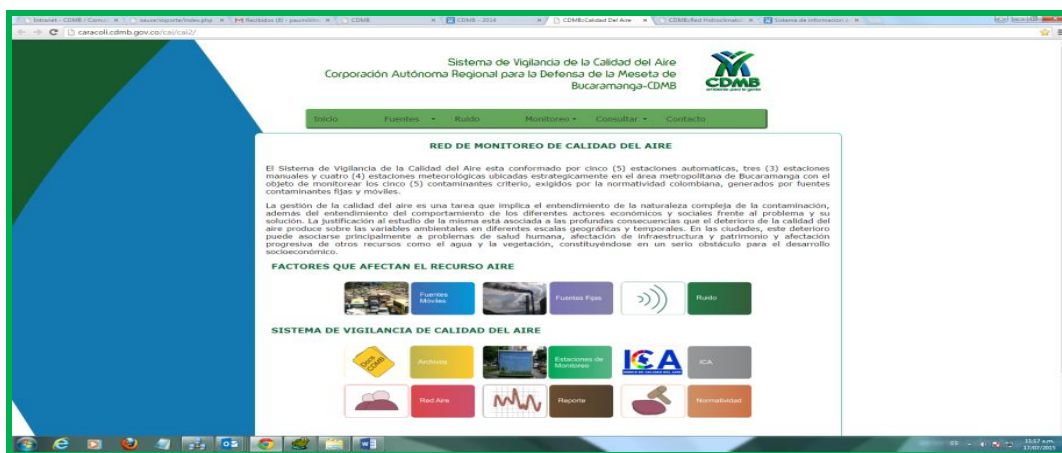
Intranet - CDMB / Comu... | sause/reporte/index.php | Recibidos (8) - paumilin | CDMB | CDMB - 2014 | CDMB::Calidad Del Aire | CDMB::Red Hidroclimato | Sistema de información

caracoli.cdmb.gov.co/cal/cal2/

Sistema de Vigilancia de la Calidad del Aire
Corporación Autónoma Regional para la Defensa de la Meseta de Bucaramanga-CDMB

CDMB

Inicio | Fuentes | Ruido | Monitoreo | Consultar | Contacto

RED DE MONITOREO DE CALIDAD DEL AIRE

El Sistema de Vigilancia de la Calidad del Aire esta conformado por cinco (5) estaciones automaticas, tres (3) estaciones manuales y cuatro (4) estaciones meteorológicas ubicadas estrategicamente en el área metropolitana de Bucaramanga con el objeto de monitorear los cinco (5) contaminantes criterio, exigidos por la normatividad colombiana, generados por fuentes contaminantes fijas y móviles.

La gestión de la calidad del aire es una tarea que implica el entendimiento de la naturaleza compleja de la contaminación, además del entendimiento del comportamiento de los diferentes actores económicos y sociales frente al problema y su solución. La justificación al estudio de la misma está asociada a las profundas consecuencias que el deterioro de la calidad del aire produce sobre las variables ambientales en diferentes escalas geográficas y temporales. En las ciudades, este deterioro puede asociarse principalmente a problemas de salud humana, afectación de infraestructura y patrimonio y afectación progresiva de otros recursos como el agua y la vegetación, constituyéndose en un serio obstáculo para el desarrollo socioeconómico.

FACTORES QUE AFECTAN EL RECURSO AIRE

Fuentes Móviles | Fuentes Fijas | Ruido

SISTEMA DE VIGILANCIA DE CALIDAD DEL AIRE

Archivos | Estaciones de Monitoreo | ICA | ICA
Red Aire | Reporte | Normatividad

11:17 a.m.
17/07/2015